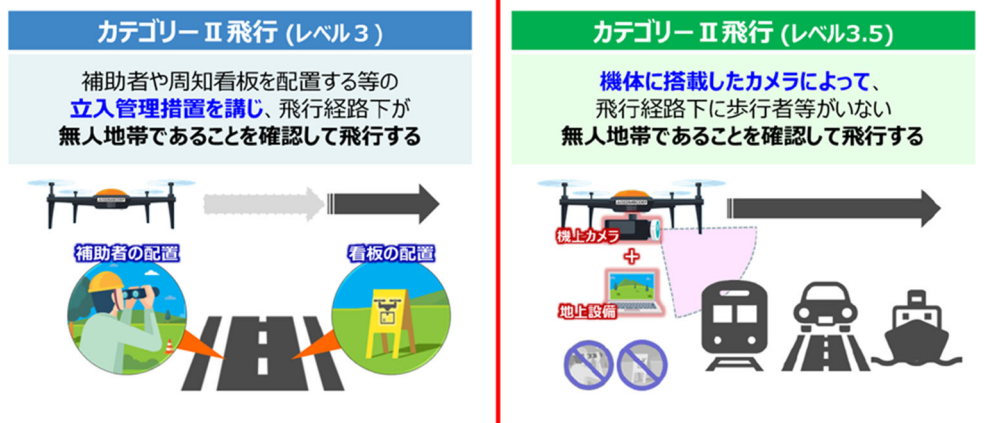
カテゴリーⅡ飛行 (レベル３)

補助者や周知看板を配置する等の
立入管理措置を講じ、飛行経路下が
無人地帯であることを確認して飛行する

補助者の配置

看板の配置

カテゴリーⅡ飛行 (レベル3.5)

機体に搭載したカメラによって、
飛行経路下に歩行者等がいない
無人地帯であることを確認して飛行する

機上カメラ

＋

地上設備